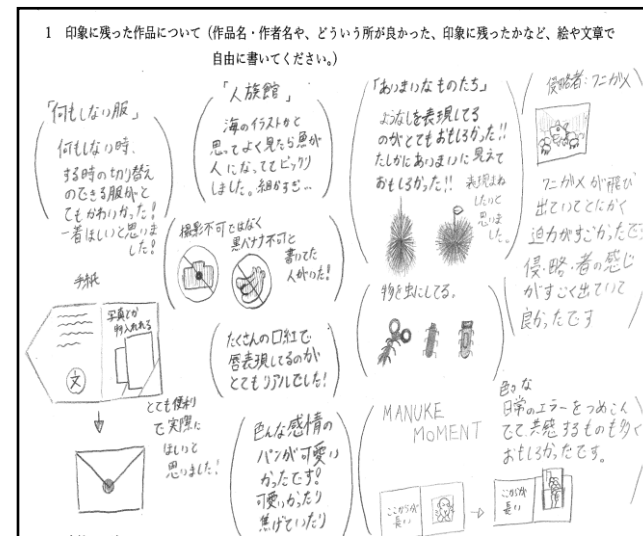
1 印象に残った作品について（作品名・作者名や、どういう所が良かった、印象に残ったかなど、絵や文章で自由に書いてください。）

「何もしない服」
何もしない時、する時の切り替えのできる服かとてもかわいかった！一着ほしいと思いました！

手紙

写真が挿入される

文

とても便利で実際にほしいと思いました！

「人旅館」
海のイラストかと思ってよく見たら魚が人になっててビックリしました。細かすぎ…

撮影不可ではなく黒べタ不可と書いてた人が面白かった！

たくさんの口紅で唇表現してるのかとてもリアルでした！

色んな感情のパンが可愛かったです！可愛かったり焦げていたり

「あいまいなものたち」
よなしを表現してるのがとてもおもしろかった!! たしかにあいまいに見えておもしろかった!! 表現はねしたいと思いました。

物を虫にしてる。

MANUKE MOMENT

ここが良い

ここが良い

色々な日常のエラーをつめこんでて共感するものも多くおもしろかったです。

侵略者：フニかメ

フニかメが飛び出していてとにかく迫力がすごかったです。侵略者の感じがすごく出ていて良かったです